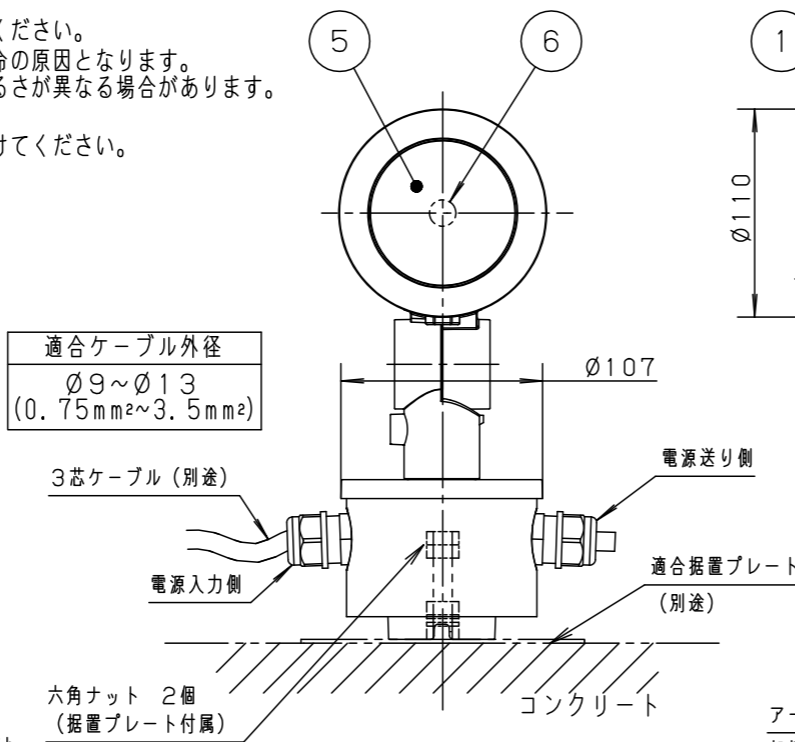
ください。
命の原因となります。
るさが異なる場合があります。

けてください。

5

6

1

Ø110

| 適合ケーブル外径 |
|---|
| Ø9~Ø13 (0.75mm²~3.5mm²) |

Ø107

3芯ケーブル（別途）

電源送り側

電源入力側

適合据置プレート

（別途）

六角ナット 2個
（据置プレート付属）

コンクリート

ア